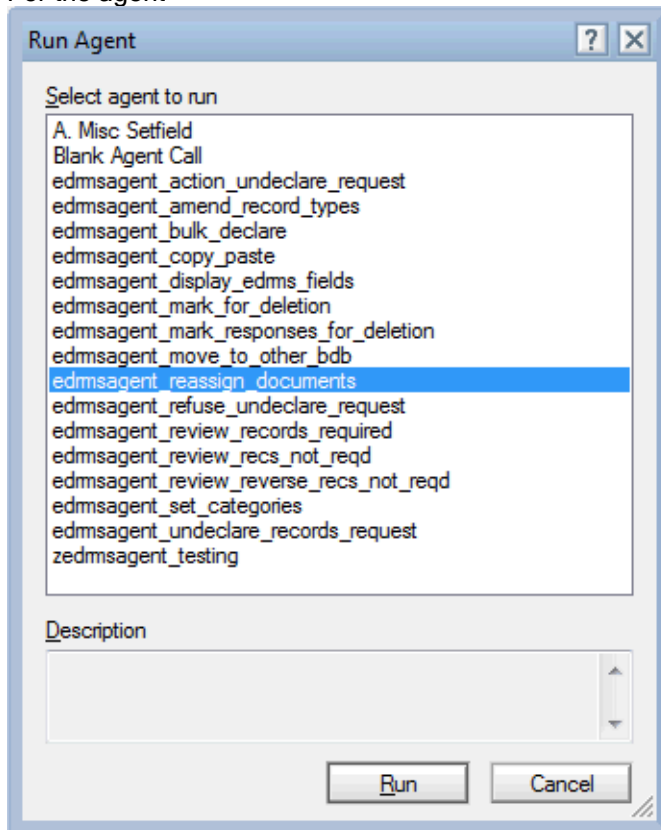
Run Agent

?

Select agent to run

A. Misc Setfield
Blank Agent Call
edrmsagent_action_undeclare_request
edrmsagent_amend_record_types
edrmsagent_bulk_declare
edrmsagent_copy_paste
edrmsagent_display_edrms_fields
edrmsagent_mark_for_deletion
edrmsagent_mark_responses_for_deletion
edrmsagent_move_to_other_bdb
edrmsagent_reassign_documents
edrmsagent_refuse_undeclare_request
edrmsagent_review_records_required
edrmsagent_review_recs_not_reqd
edrmsagent_review_reverse_recs_not_reqd
edrmsagent_set_categories
edrmsagent_undeclare_records_request
zedrmsagent_testing

Description

Run
Cancel